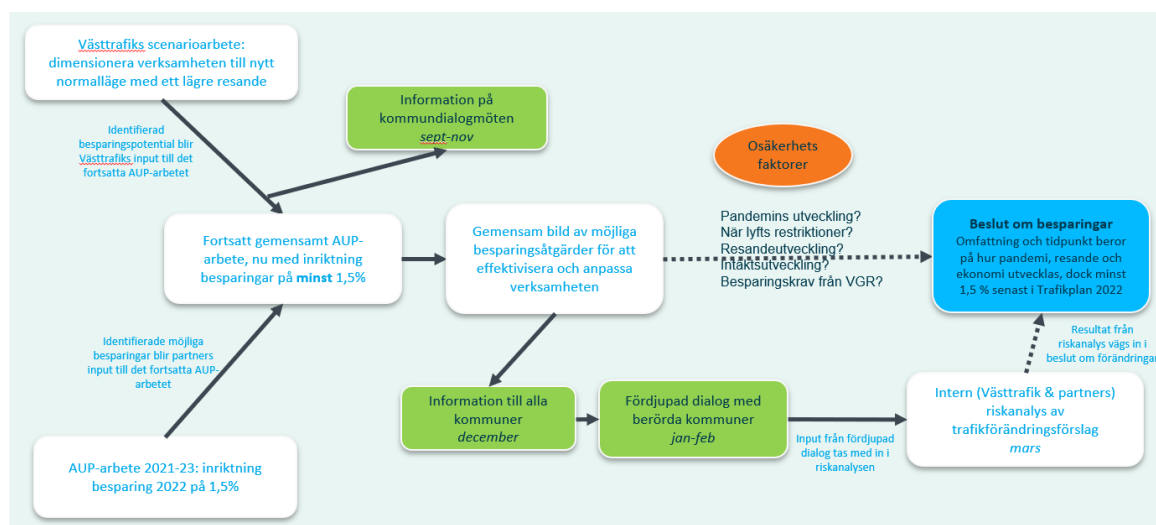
Västtrafiks scenarioarbete: dimensionera verksamheten till nytt normalläge med ett lägre resande

Identifierad besparingspotential blir Västtrafiks input till det fortsatta AUP-arbetet

Information på kommundialogmöten
*sept-nov*

Osäkerhets faktorer

Fortsatt gemensamt AUP-arbete, nu med inriktning besparingar på **minst** 1,5%

Gemensam bild av möjliga besparingsåtgärder för att effektivisera och anpassa verksamheten

Pandemins utveckling?
När lyfts restriktioner?
Resandeutveckling?
Intäktsutveckling?
Besparingskrav från VGR?

**Beslut om besparingar**
Omfattning och tidpunkt beror på hur pandemi, resande och ekonomi utvecklas, dock minst 1,5 % senast i Trafikplan 2022

Resultat från riskanalys vägs in i beslut om förändringar

Identifierade möjliga besparingar blir partners input till det fortsatta AUP-arbetet

Information till alla kommuner
*december*

Fördjupad dialog med berörda kommuner
*jan-feb*

Input från fördjupad dialog tas med in i riskanalysen

Intern (Västtrafik & partners) riskanalys av trafikförändringsförslag
*mars*

AUP-arbete 2021-23: inriktning besparing 2022 på 1,5%